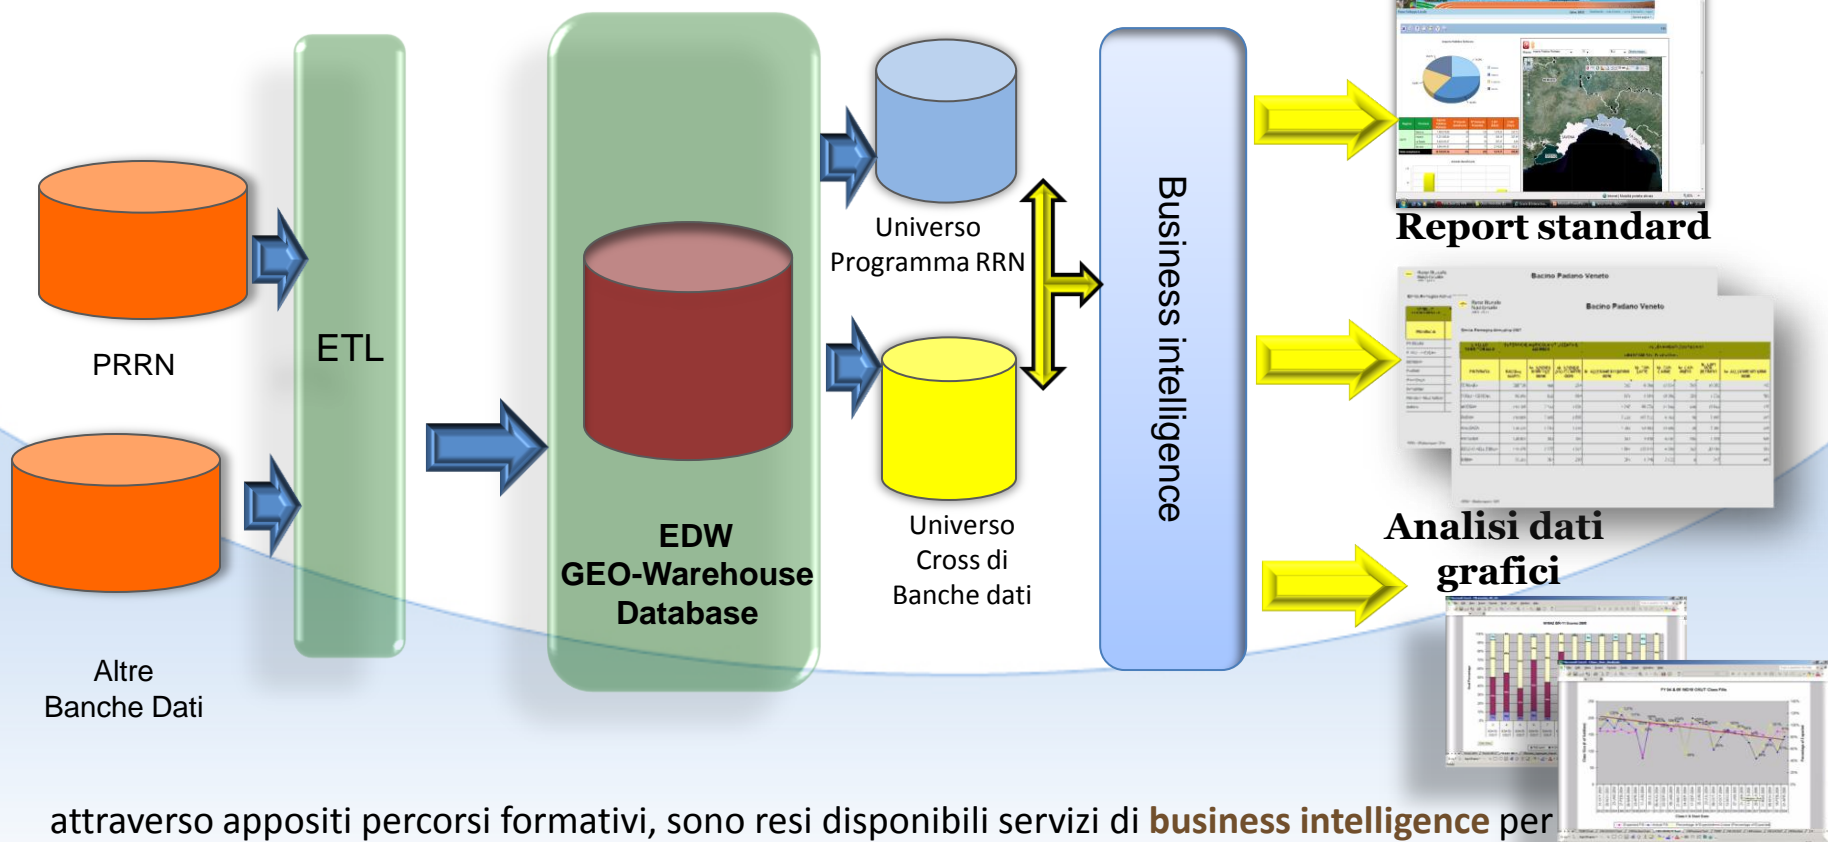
PRRN

Altre
Banche Dati

ETL

EDW
GEO-Warehouse
Database

Universo
Programma RRN

Universo
Cross di
Banche dati

Business intelligence

Report standard

Bacino Padano Veneto

Bacino Padano Veneto

Analisi dati
grafici

attraverso appositi percorsi formativi, sono resi disponibili servizi di business intelligence per